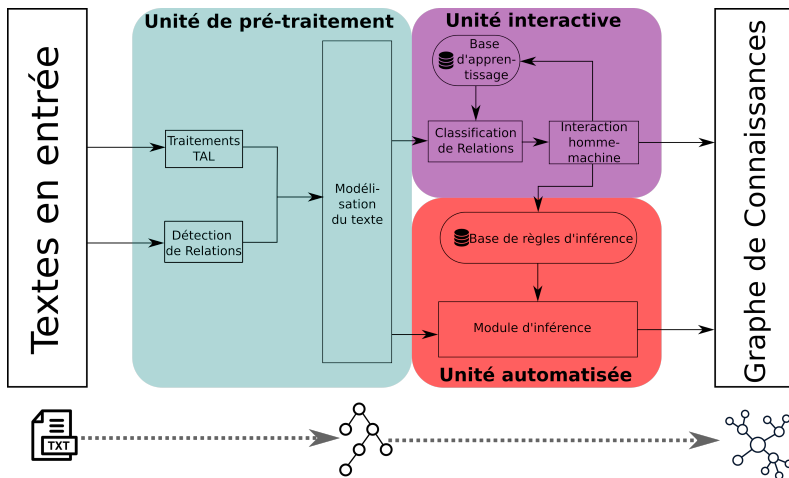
Textes en entrée

Unité de pré-traitement

Traitements TAL

Détection de Relations

Modélisation du texte

Unité interactive

Base d'apprentissage

Classification de Relations

Interaction homme-machine

Base de règles d'inférence

Module d'inférence

Unité automatisée

Graphe de Connaissances

TXT